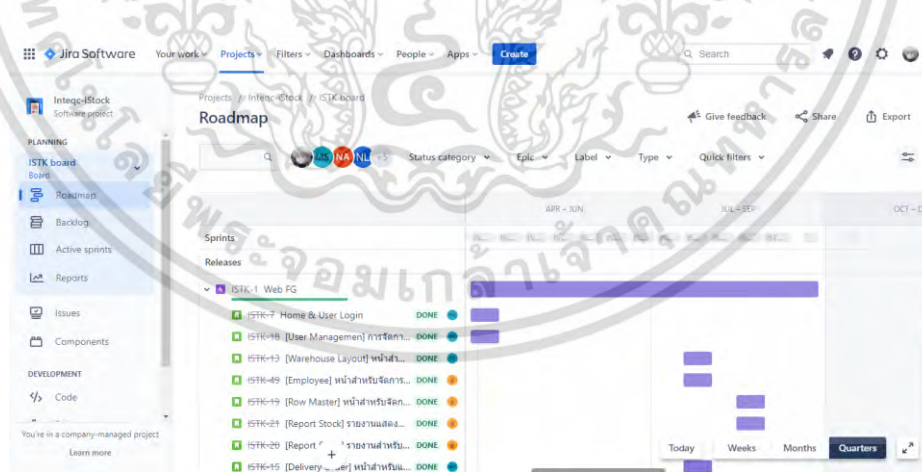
Jira Software Your work Projects Filters Dashboards People Apps Create

Search

Inteqc-iStock
Software project

PLANNING
ISTK board
Board

Roadmap
Backlog
Active sprints
Reports

Issues
Components

DEVELOPMENT
Code

You're in a company-managed project
Learn more

Projects / Inteqc-iStock / ISTK board

Roadmap

Give feedback Share Export

NA NL +5 Status category Epic Label Type Quick filters

APR – JUN JUL – SEP OCT – D

Sprints
Releases

ISTK-1 Web FG
ISTK-7 Home & User Login DONE
ISTK-18 [User Managemen] การจัดการ... DONE
ISTK-13 [Warehouse Layout] หน้าสำ... DONE
ISTK-49 [Employee] หน้าสำหรับจัดการ... DONE
ISTK-19 [Row Master] หน้าสำหรับจัดก... DONE
ISTK-21 [Report Stock] รายงานแสดง... DONE
ISTK-20 [Report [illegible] รายงานสำหรับ... DONE
ISTK-15 [Delivery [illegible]] หน้าสำหรับ... DONE

Today Weeks Months Quarters